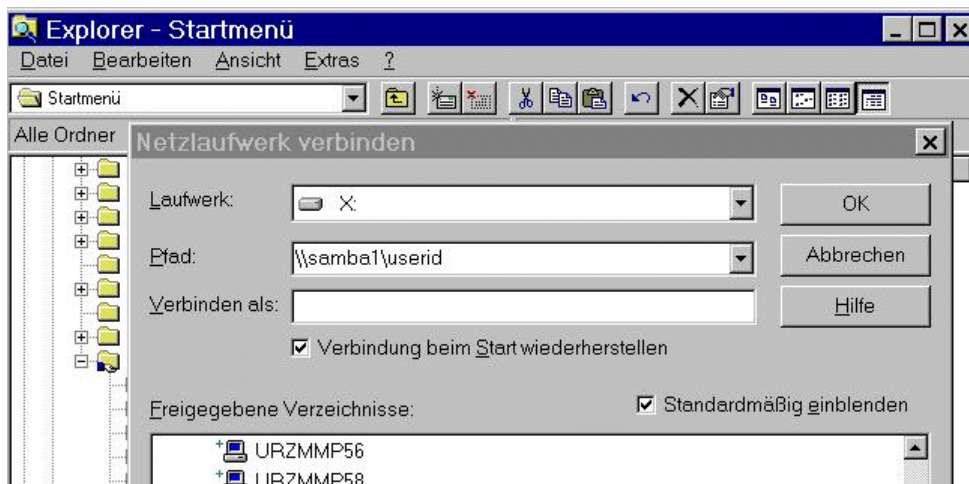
Explorer - Startmenü

Datei Bearbeiten Ansicht Extras ?

Startmenü

Alle Ordner

Netzlaufwerk verbinden

Laufwerk: X:

OK

Pfad: \\samba1\userid

Abbrechen

Verbinden als:

Hilfe

☑ Verbindung beim Start wiederherstellen

Freigegebene Verzeichnisse:

☑ Standardmäßig einblenden

URZMMP56

URZMMP58